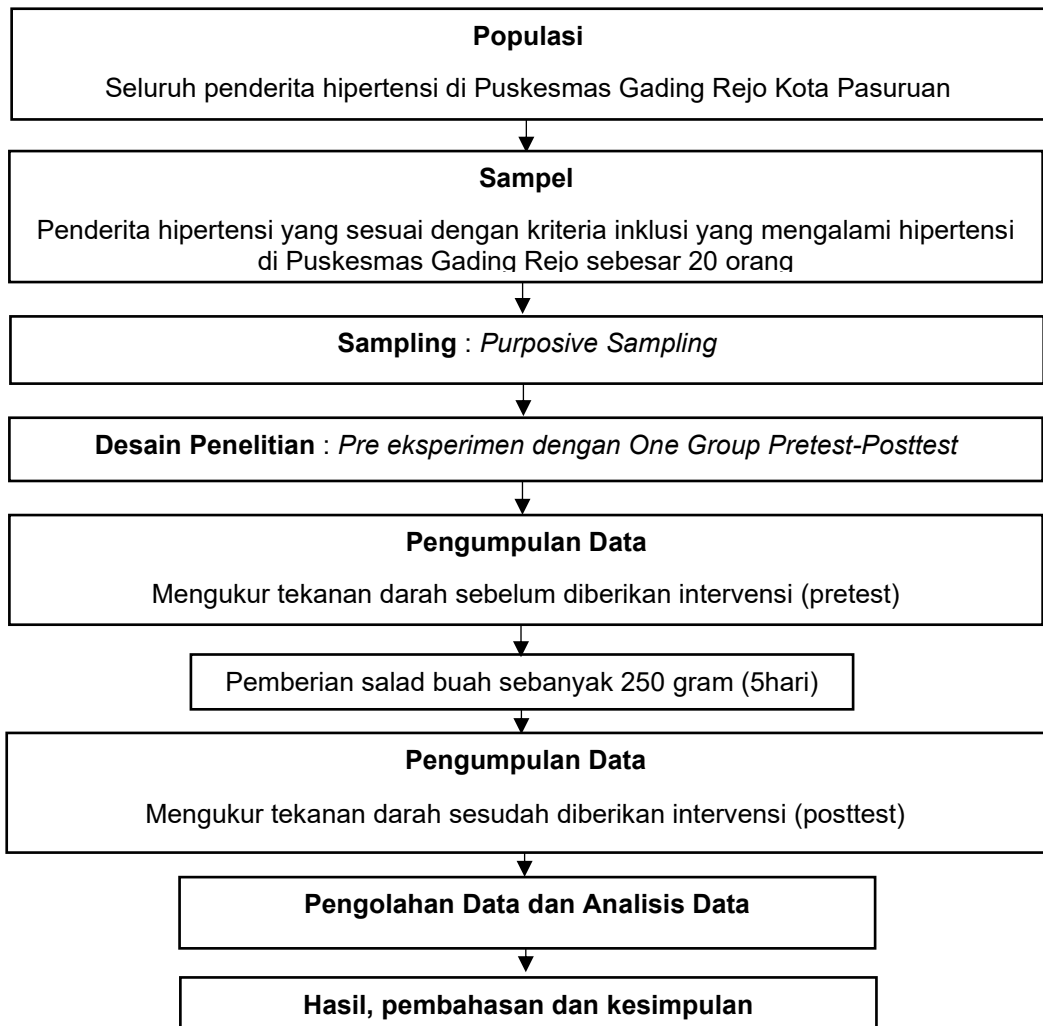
**Populasi**

Seluruh penderita hipertensi di Puskesmas Gading Rejo Kota Pasuruan

**Sampel**

Penderita hipertensi yang sesuai dengan kriteria inklusi yang mengalami hipertensi di Puskesmas Gading Rejo sebesar 20 orang

**Sampling** : *Purposive Sampling*

**Desain Penelitian** : *Pre eksperimen dengan One Group Pretest-Posttest*

**Pengumpulan Data**

Mengukur tekanan darah sebelum diberikan intervensi (pretest)

Pemberian salad buah sebanyak 250 gram (5hari)

**Pengumpulan Data**

Mengukur tekanan darah sesudah diberikan intervensi (posttest)

**Pengolahan Data dan Analisis Data**

**Hasil, pembahasan dan kesimpulan**